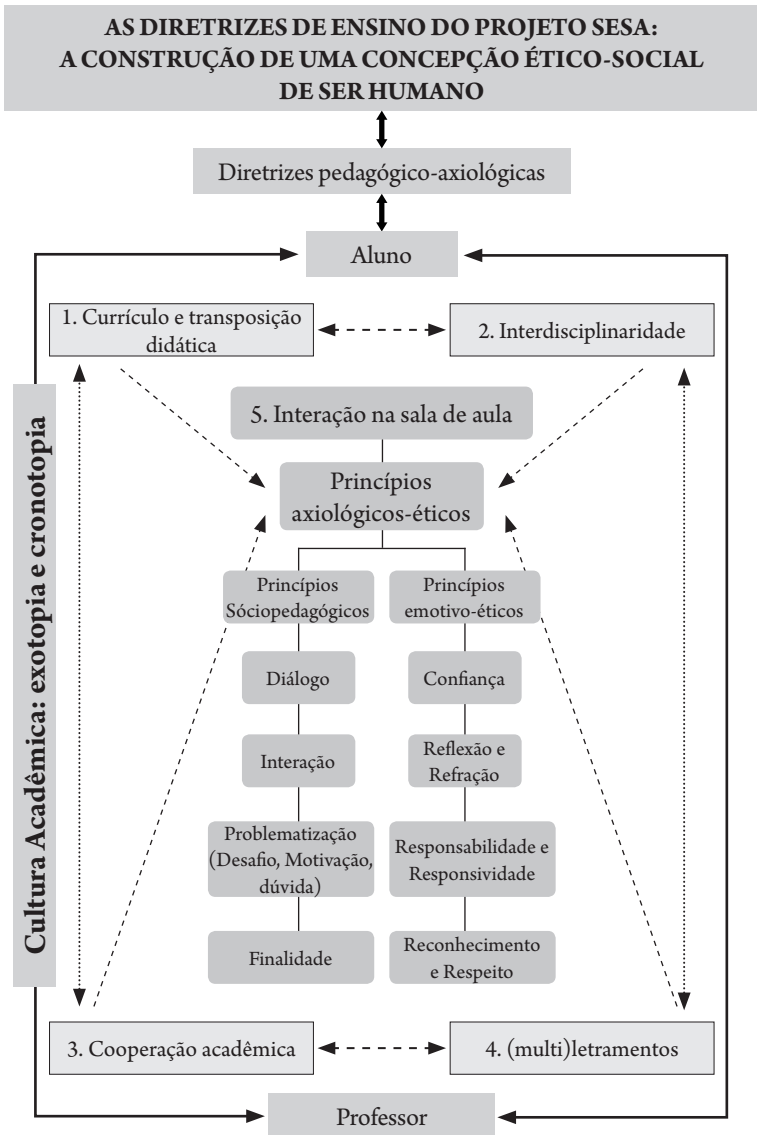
AS DIRETRIZES DE ENSINO DO PROJETO SESA: A CONSTRUÇÃO DE UMA CONCEPÇÃO ÉTICO-SOCIAL DE SER HUMANO

Diretrizes pedagógico-axiológicas

Aluno

1. Currículo e transposição didática

2. Interdisciplinaridade

Cultura Acadêmica: exotopia e cronotopia

5. Interação na sala de aula

Princípios axiológicos-éticos

Princípios Sóciopedagógicos

Princípios emotivo-éticos

Diálogo

Confiança

Interação

Reflexão e Refração

Problematização (Desafio, Motivação, dúvida)

Responsabilidade e Responsividade

Finalidade

Reconhecimento e Respeito

3. Cooperação acadêmica

4. (multi)letramentos

Professor